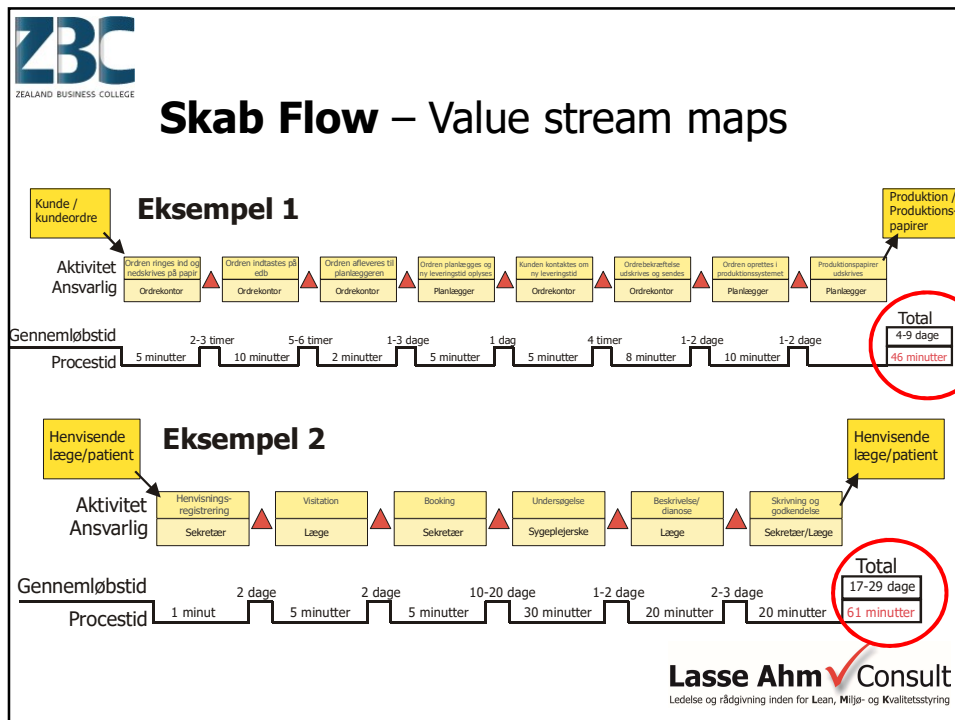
ZBC
ZEALAND BUSINESS COLLEGE

**Skab Flow** – Value stream maps

Kunde / kundeordre

Eksempel 1

Produktion / Produktions-papirer

Aktivitet
Ansvarlig

| Ordren ringes ind og nedskrives på papir | Ordren indtastes på edb | Ordren afleveres til planlæggeren | Ordren planlægges og ny leveringstid oplyses | Kunden kontaktes om ny leveringstid | Ordrebekræftelse udskrives og sendes | Ordren oprettes i produktionssystemet | Produktionspapirer udskrives |
|---|---|---|---|---|---|---|---|
| Ordrekontor | Ordrekontor | Ordrekontor | Planlægger | Ordrekontor | Ordrekontor | Planlægger | Planlægger |

Gennemløbstid
Procestid

5 minutter, 2-3 timer, 10 minutter, 5-6 timer, 2 minutter, 1-3 dage, 5 minutter, 1 dag, 5 minutter, 4 timer, 8 minutter, 1-2 dage, 10 minutter, 1-2 dage

Total
4-9 dage
46 minutter

Henvisende læge/patient

Eksempel 2

Henvisende læge/patient

Aktivitet
Ansvarlig

| Henvisnings-registrering | Visitation | Booking | Undersøgelse | Beskrivelse/ dianose | Skrivning og godkendelse |
|---|---|---|---|---|---|
| Sekretær | Læge | Sekretær | Sygeplejerske | Læge | Sekretær/Læge |

Gennemløbstid
Procestid

1 minut, 2 dage, 5 minutter, 2 dage, 5 minutter, 10-20 dage, 30 minutter, 1-2 dage, 20 minutter, 2-3 dage, 20 minutter

Total
17-29 dage
61 minutter

Lasse Ahm Consult
Ledelse og rådgivning inden for Lean, Miljø- og Kvalitetsstyring